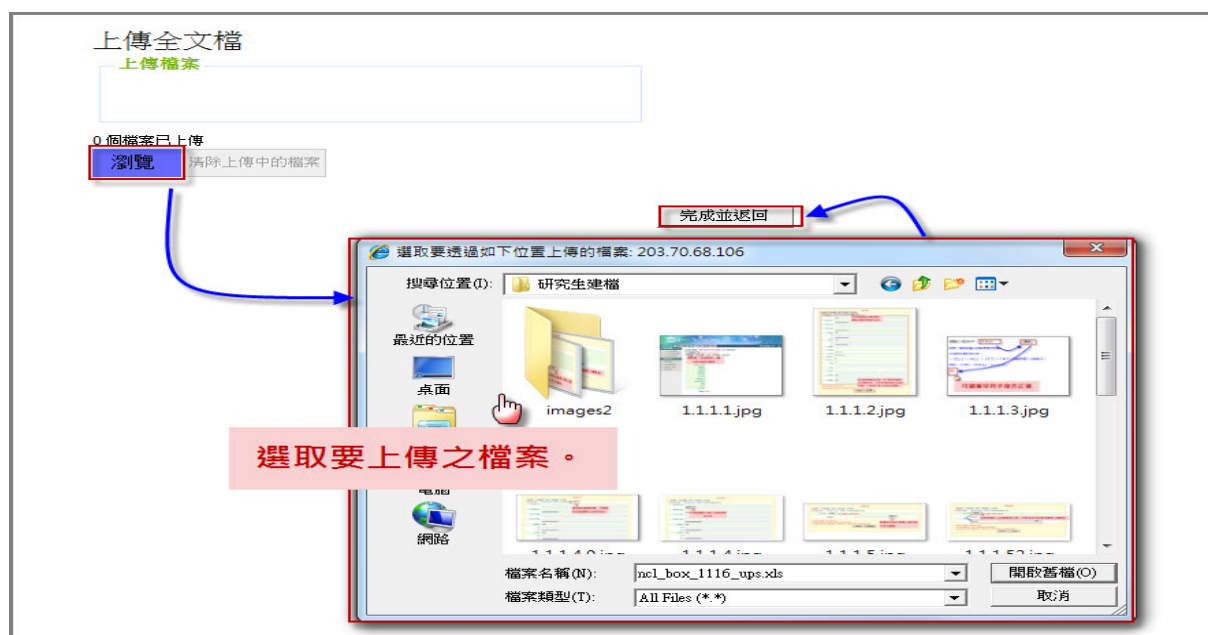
上傳全文檔

上傳檔案

0 個檔案已上傳

瀏覽

清除上傳中的檔案

完成並返回

選取要透過如下位置上傳的檔案: 203.70.68.106

搜尋位置(I):

研究生建檔

最近的位置

桌面

電腦

網路

images2

1.1.1.1.jpg

1.1.1.2.jpg

1.1.1.3.jpg

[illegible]

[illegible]

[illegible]

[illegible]

選取要上傳之檔案。

檔案名稱(N):

ncl_box_1116_ups.xls

開啟舊檔(O)

檔案類型(T):

All Files (*.*)

取消